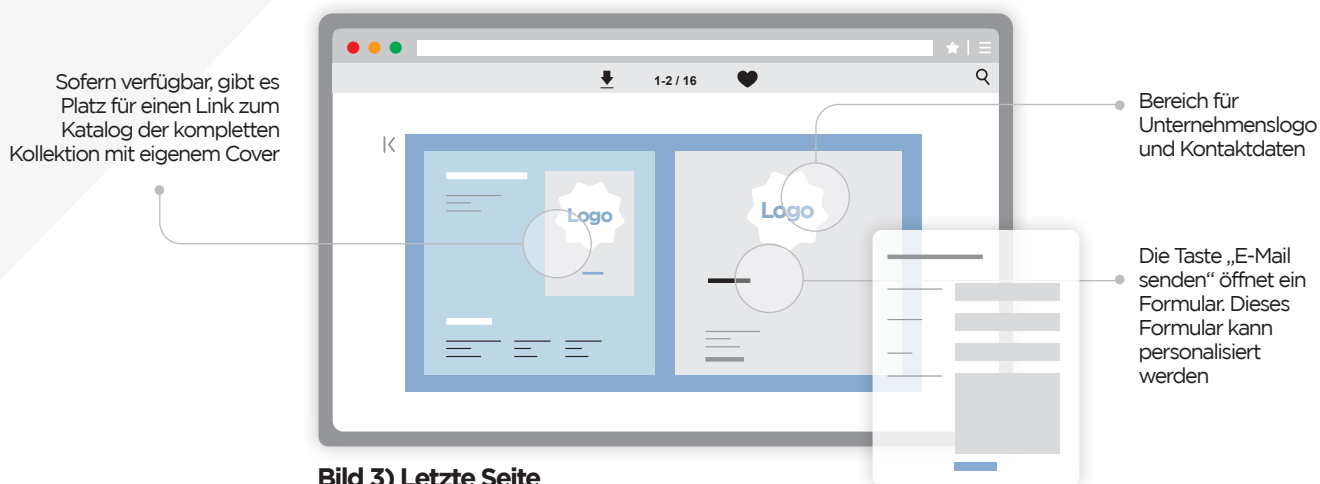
Sofern verfügbar, gibt es Platz für einen Link zum Katalog der kompletten Kollektion mit eigenem Cover

1-2 / 16

Logo

Logo

Bereich für Unternehmenslogo und Kontaktdaten

Die Taste „E-Mail senden“ öffnet ein Formular. Dieses Formular kann personalisiert werden

Bild 3) Letzte Seite